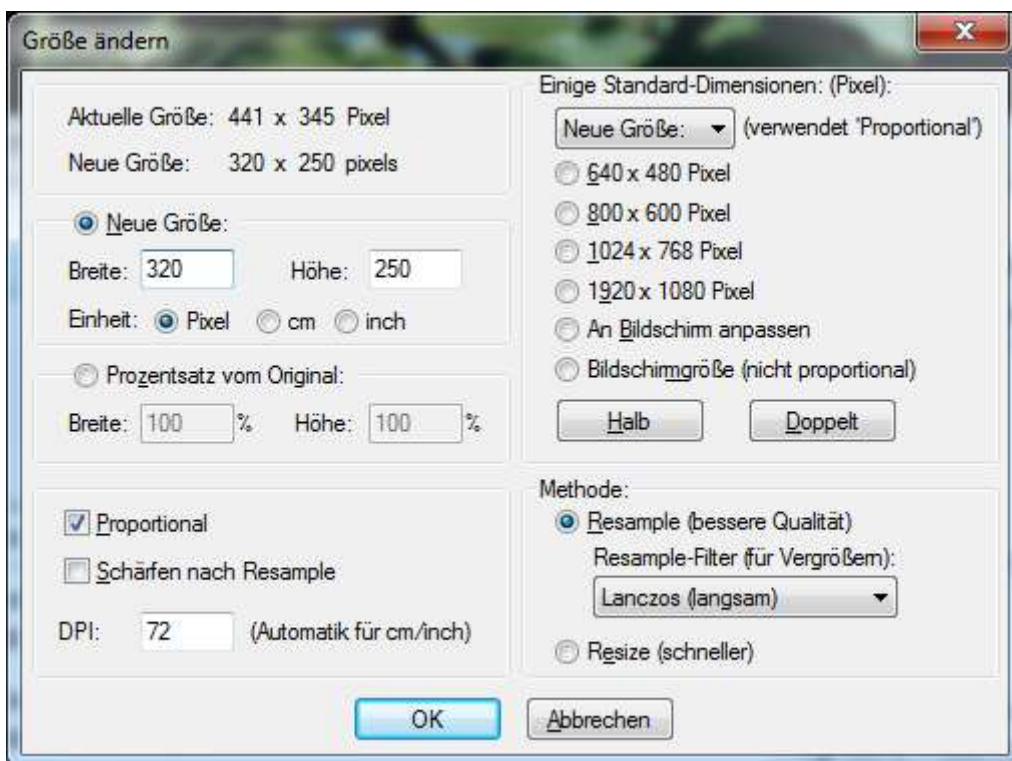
Größe ändern

Aktuelle Größe: 441 x 345 Pixel

Neue Größe: 320 x 250 pixels

Neue Größe:

Breite: 320 Höhe: 250

Einheit: Pixel cm inch

Prozentsatz vom Original:

Breite: 100 % Höhe: 100 %

Proportional

Schärfen nach Resample

DPI: 72 (Automatik für cm/inch)

Einige Standard-Dimensionen: (Pixel):

Neue Größe: (verwendet 'Proportional')

640 x 480 Pixel

800 x 600 Pixel

1024 x 768 Pixel

1920 x 1080 Pixel

An Bildschirm anpassen

Bildschirmgröße (nicht proportional)

Halb

Doppelt

Methode:

Resample (bessere Qualität)

Resample-Filter (für Vergrößern):

Lanczos (langsam)

Resize (schneller)

OK

Abbrechen